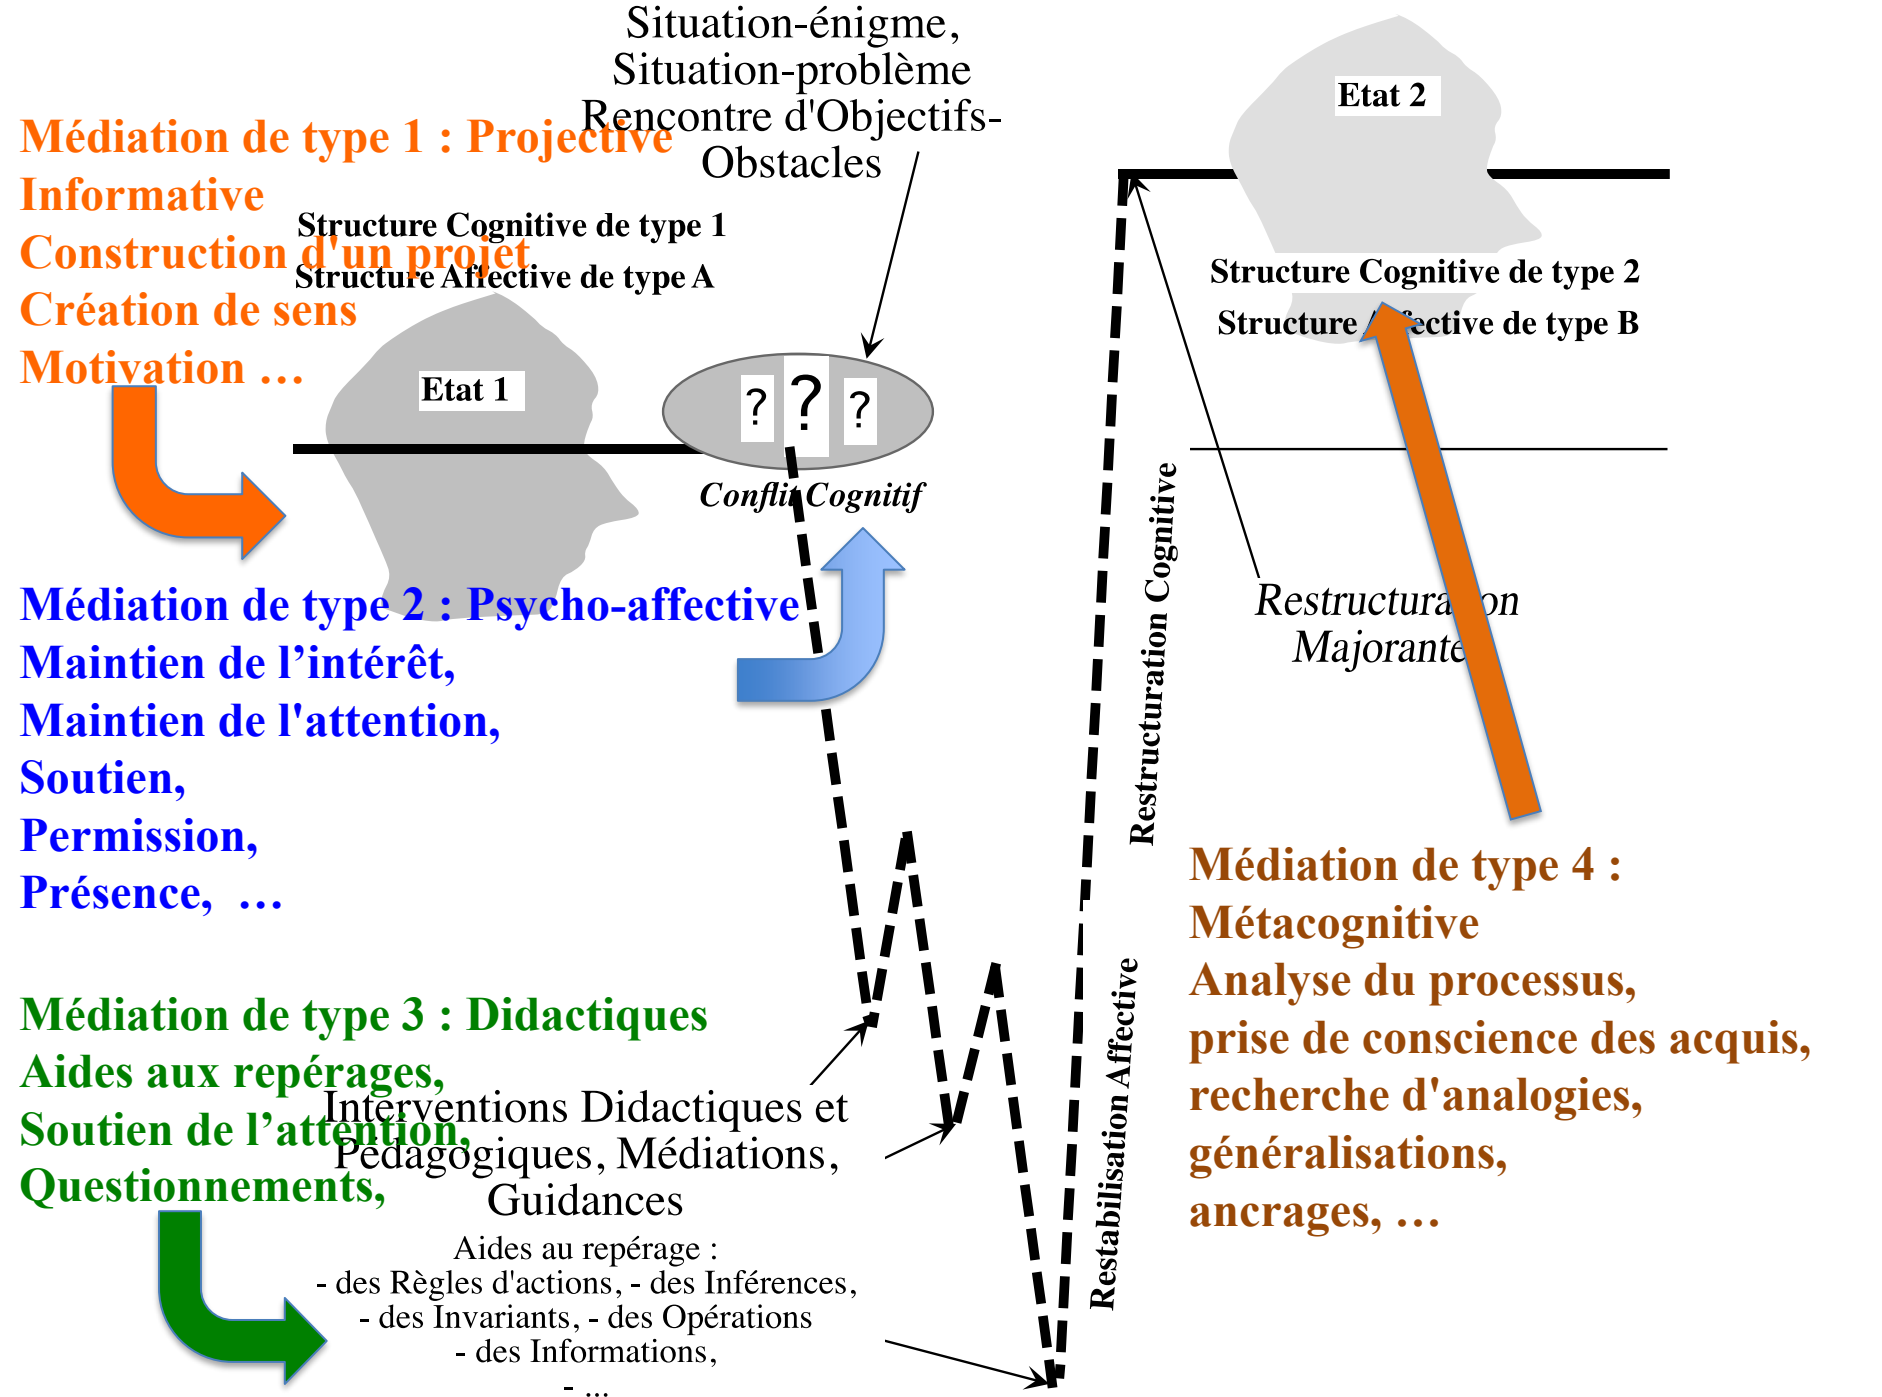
Situation-énigme,
Situation-problème
Rencontre d'Objectifs-Obstacles

Médiation de type 1 : Projective
Informative
Construction d'un projet
Création de sens
Motivation …

Structure Cognitive de type 1
Structure Affective de type A

Etat 1

? ? ?

Conflit Cognitif

Etat 2

Structure Cognitive de type 2
Structure Affective de type B

Restructuration Cognitive

Restructuration Majorante

Médiation de type 2 : Psycho-affective
Maintien de l'intérêt,
Maintien de l'attention,
Soutien,
Permission,
Présence, …

Médiation de type 4 : Métacognitive
Analyse du processus,
prise de conscience des acquis,
recherche d'analogies,
généralisations,
ancrages, …

Médiation de type 3 : Didactiques
Aides aux repérages,
Soutien de l'attention,
Questionnements,

Interventions Didactiques et Pédagogiques, Médiations, Guidances

Aides au repérage :
- des Règles d'actions, - des Inférences,
- des Invariants, - des Opérations
- des Informations,
- …

Restabilisation Affective